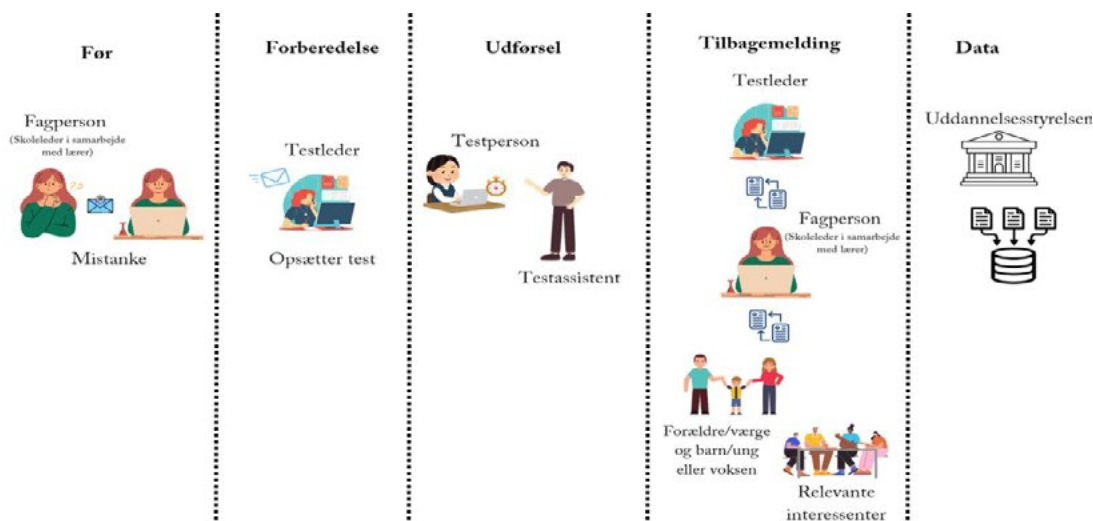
Før

Fagperson
(Skoleleder i samarbejde med lærer)

Mistanke

Forberedelse

Testleder

Opsætter test

Udførsel

Testperson

Testassistent

Tilbagemelding

Testleder

Fagperson
(Skoleleder i samarbejde med lærer)

Forældre/værge og barn/ung eller voksen

Relevante interessenter

Data

Uddannelsesstyrelsen